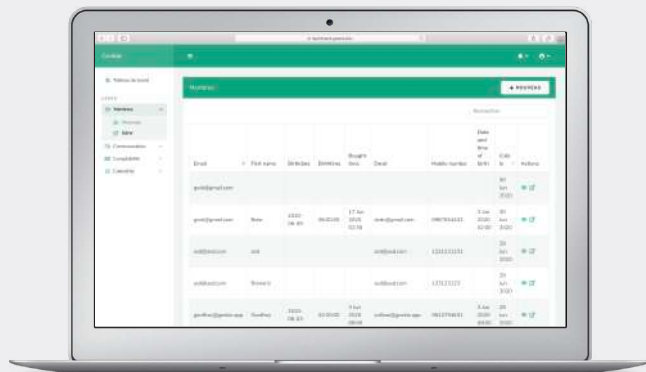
Gestion

Tableau de bord

Membres

Nouveau

Liste

Communication

Comptabilité

Calendrier

Membres

+ NOUVEAU

Rechercher

| Email | First name | Birthdate | Birthtime | Bought time | Email | Mobile number | Date and time of birth | Créé le | Actions |
|---|---|---|---|---|---|---|---|---|---|
| gestk@gmail.com | | | | | | | | 30 Jun 2020 | |
| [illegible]@gmail.com | Bene | 2020-06-30 | 06:20:00 | 17 Jun 2020 12:34 | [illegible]@gmail.com | 0987654321 | 3 Jun 2020 12:00 | 30 Jun 2020 | |
| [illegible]@ssd.com | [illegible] | | | | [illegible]@ssd.com | 1231231231 | | 25 Jun 2020 | |
| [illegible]@ssd.com | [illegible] | | | | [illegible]@ssd.com | 123123123 | | 25 Jun 2020 | |
| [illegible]@gestion-app | Geoffrey | 2020-06-23 | 02:00:00 | 9 Jun 2020 08:00 | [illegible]@gestion-app | 0612345601 | 8 Jun 2020 03:00 | 25 Jun 2020 | |